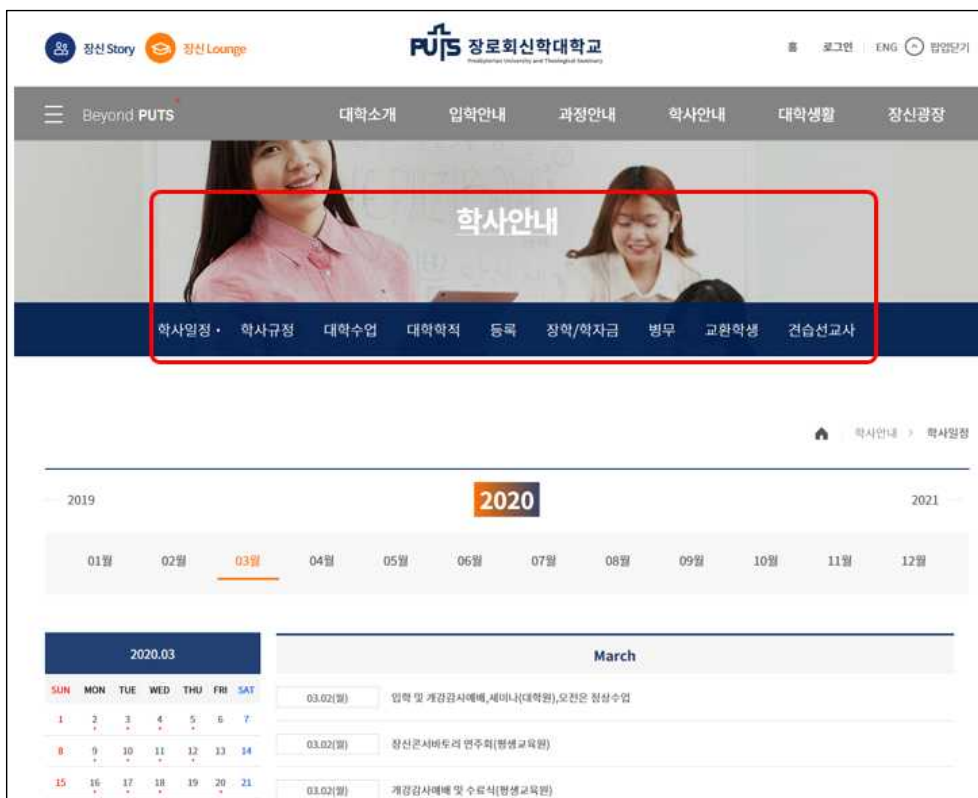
장신 Story 장신 Lounge

PUTS 장로회신학대학교
Presbyterian University and Theological Seminary

홈 로그인 ENG 팝업닫기

Beyond PUTS

대학소개 입학안내 과정안내 학사안내 대학생활 장신광장

학사안내

학사일정 · 학사규정 대학수업 대학학적 등록 장학/학자금 병무 교환학생 견습선교사

학사안내 > 학사일정

2019 2020 2021

01월 02월 03월 04월 05월 06월 07월 08월 09월 10월 11월 12월

2020.03

| SUN | MON | TUE | WED | THU | FRI | SAT |
|---|---|---|---|---|---|---|
| 1 | 2 | 3 | 4 | 5 | 6 | 7 |
| 8 | 9 | 10 | 11 | 12 | 13 | 14 |
| 15 | 16 | 17 | 18 | 19 | 20 | 21 |

March

03.02(월) 입학 및 개강감사예배,세미나(대학원),오전은 정상수업

03.02(월) 장신콘서바토리 연주회(평생교육원)

03.02(월) 개강감사예배 및 수료식(평생교육원)